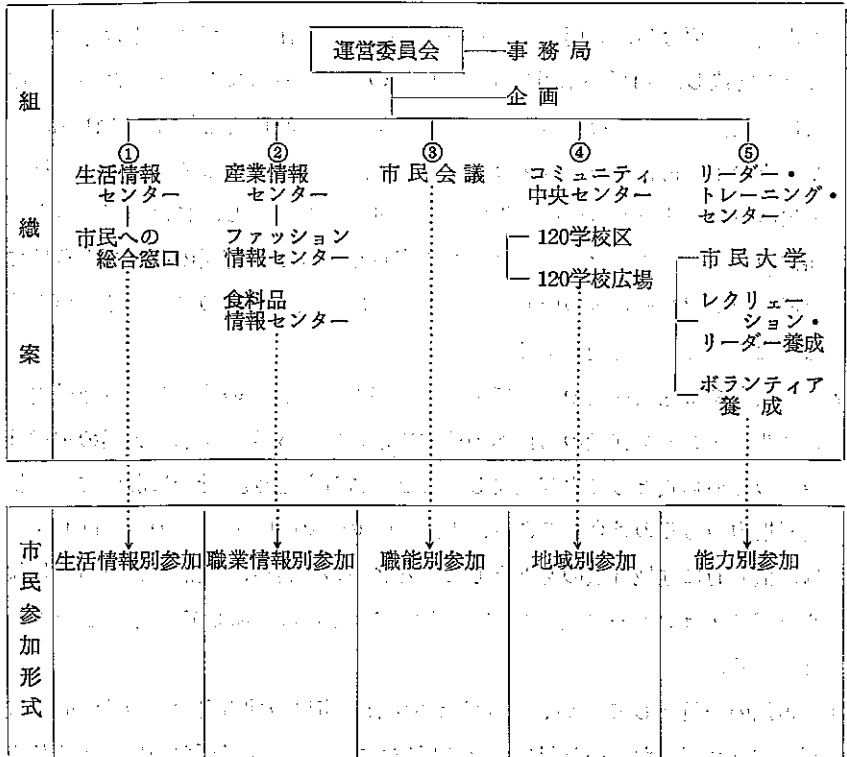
組織案

運営委員会 — 事務局

企画

① 生活情報センター

市民への総合窓口

② 産業情報センター

ファッション情報センター

食料品情報センター

③ 市民会議

④ コミュニティ中央センター

120学校区

120学校広場

⑤ リーダー・トレーニング・センター

市民大学

レクリェーション・リーダー養成

ボランティア養成

市民参加形式

| 生活情報別参加 | 職業情報別参加 | 職能別参加 | 地域別参加 | 能力別参加 |
|---|---|---|---|---|